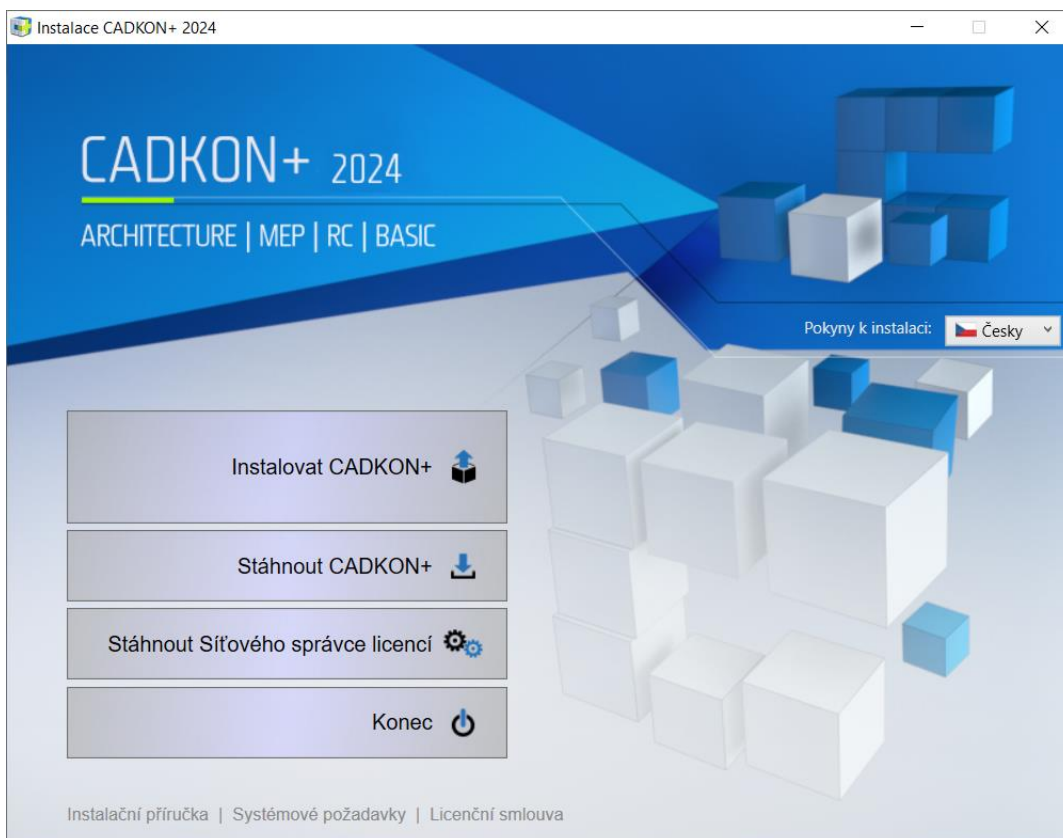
Instalace CADKON+ 2024

CADKON+ 2024

ARCHITECTURE | MEP | RC | BASIC

Pokyny k instalaci: Česky

Instalovat CADKON+

Stáhnout CADKON+

Stáhnout Síťového správce licencí

Konec

Instalační příručka | Systémové požadavky | Licenční smlouva